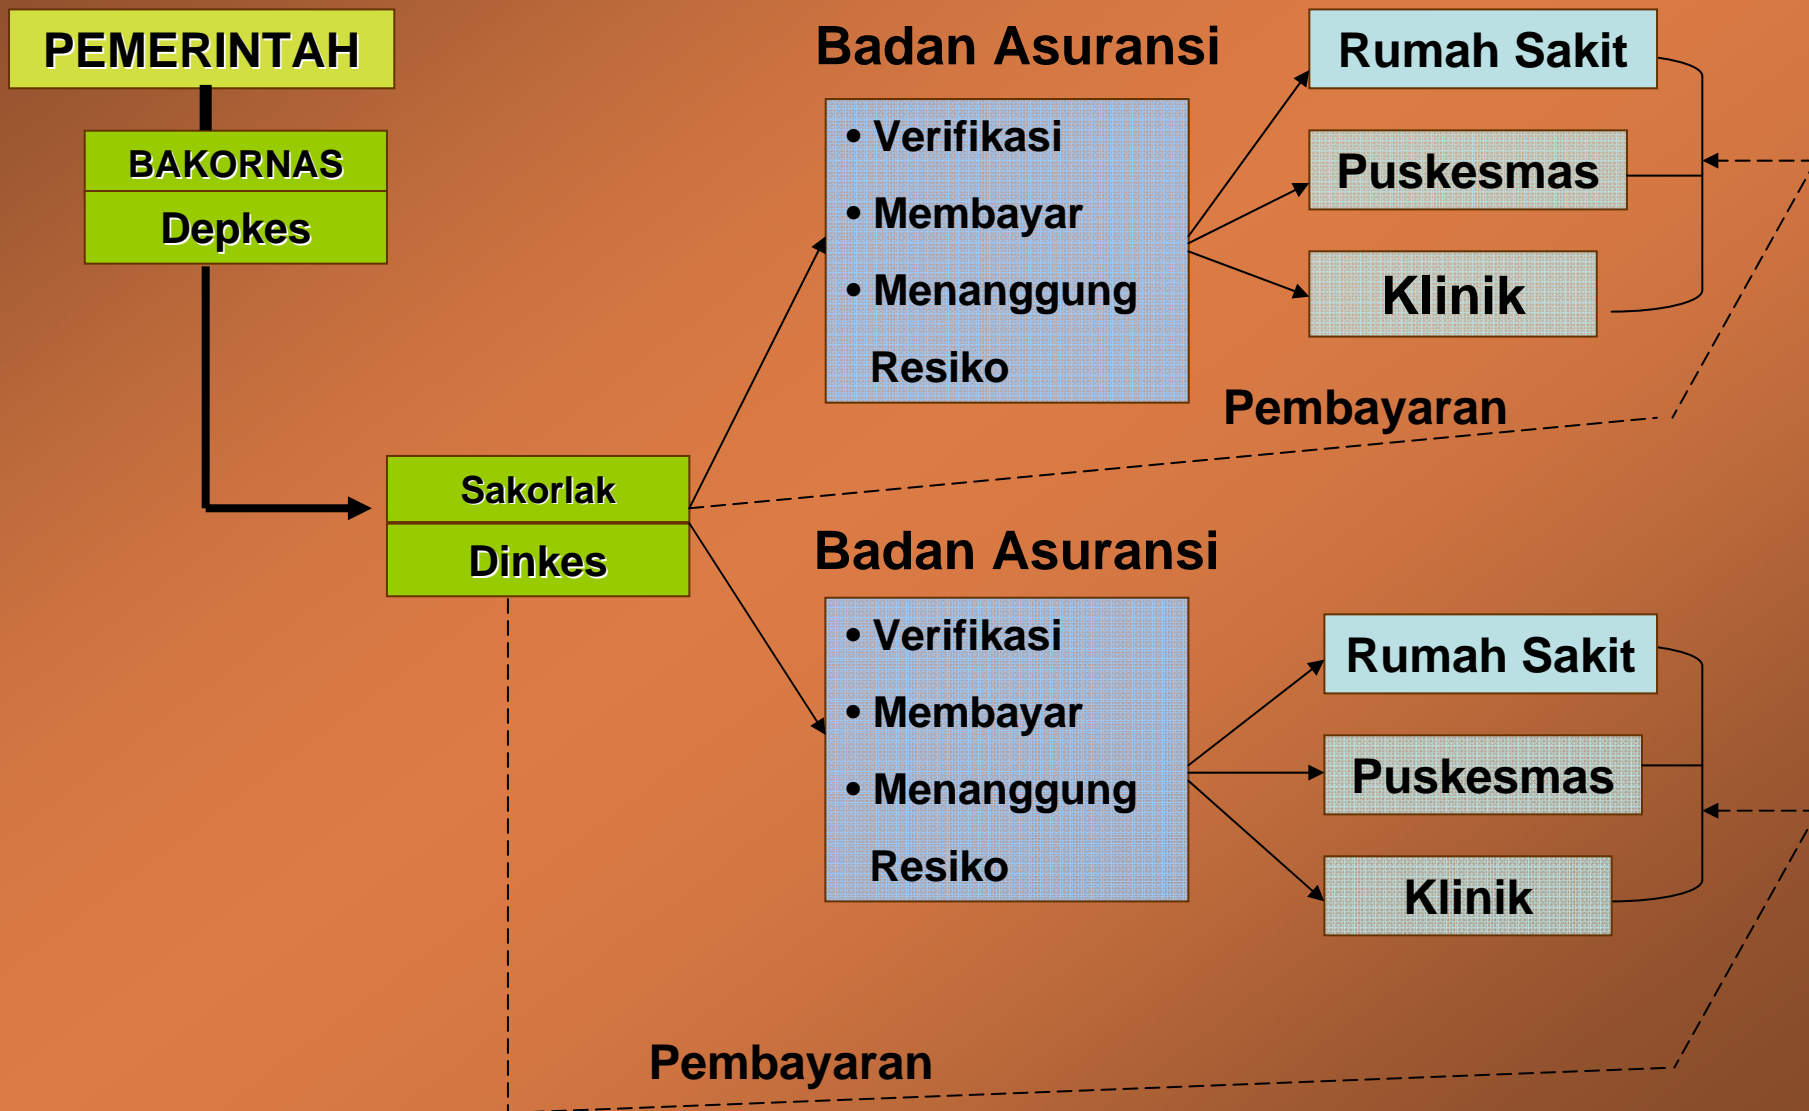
PEMERINTAH

BAKORNAS

Depkes

Sakorlak

Dinkes

Badan Asuransi

• Verifikasi
• Membayar
• Menanggung Resiko

Rumah Sakit

Puskesmas

Klinik

Pembayaran

Badan Asuransi

• Verifikasi
• Membayar
• Menanggung Resiko

Rumah Sakit

Puskesmas

Klinik

Pembayaran